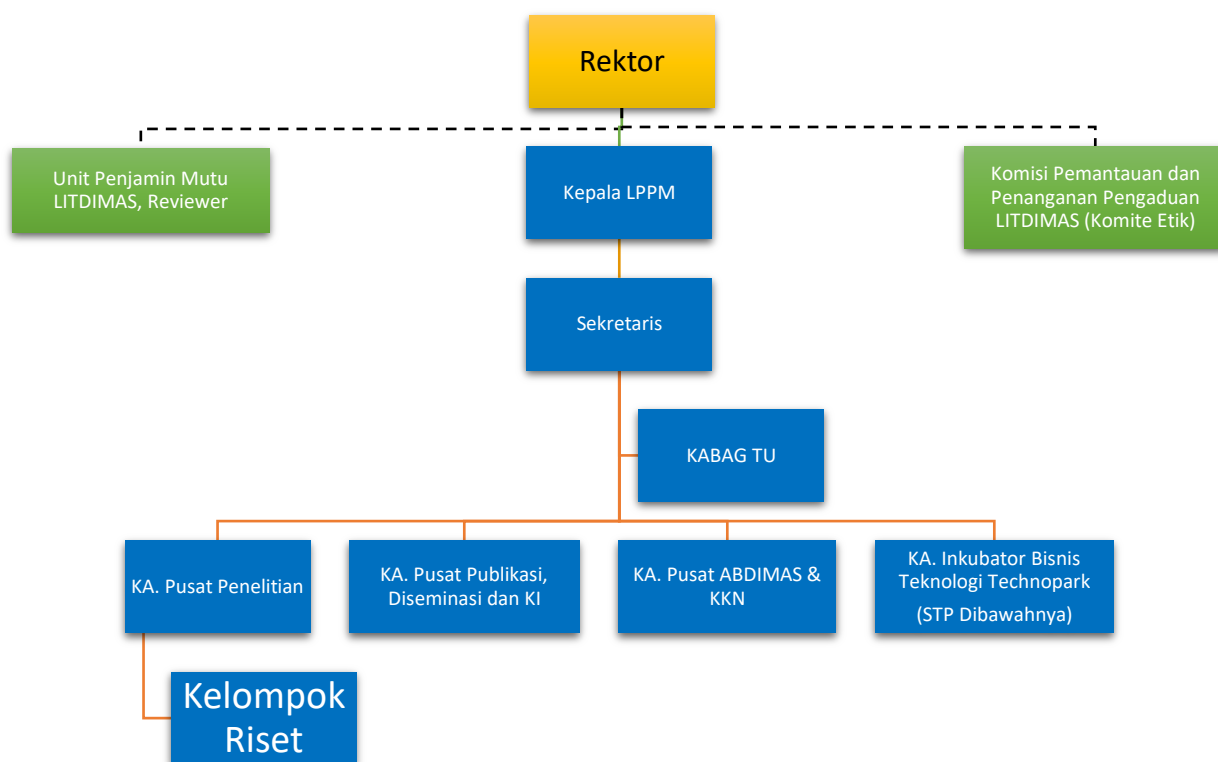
Rektor

Unit Penjamin Mutu LITDIMAS, Reviewer

Kepala LPPM

Komisi Pemantauan dan Penanganan Pengaduan LITDIMAS (Komite Etik)

Sekretaris

KABAG TU

KA. Pusat Penelitian

KA. Pusat Publikasi, Diseminasi dan KI

KA. Pusat ABDIMAS & KKN

KA. Inkubator Bisnis Teknologi Technopark

(STP Dibawahnya)

Kelompok Riset